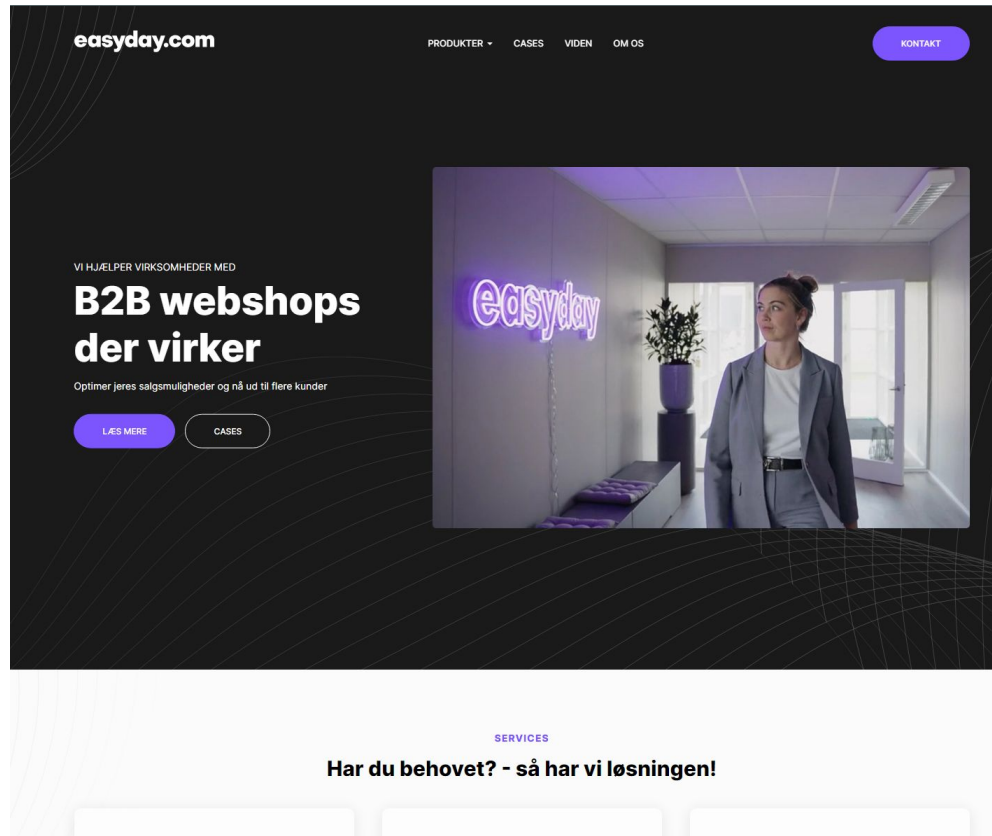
easyday.com

PRODUKTER CASES VIDEN OM OS

KONTAKT

VI HJÆLPER VIRKSOMHEDER MED

B2B webshops der virker

Optimer jeres salgsmuligheder og nå ud til flere kunder

LÆS MERE CASES

easyday

SERVICES

Har du behovet? - så har vi løsningen!